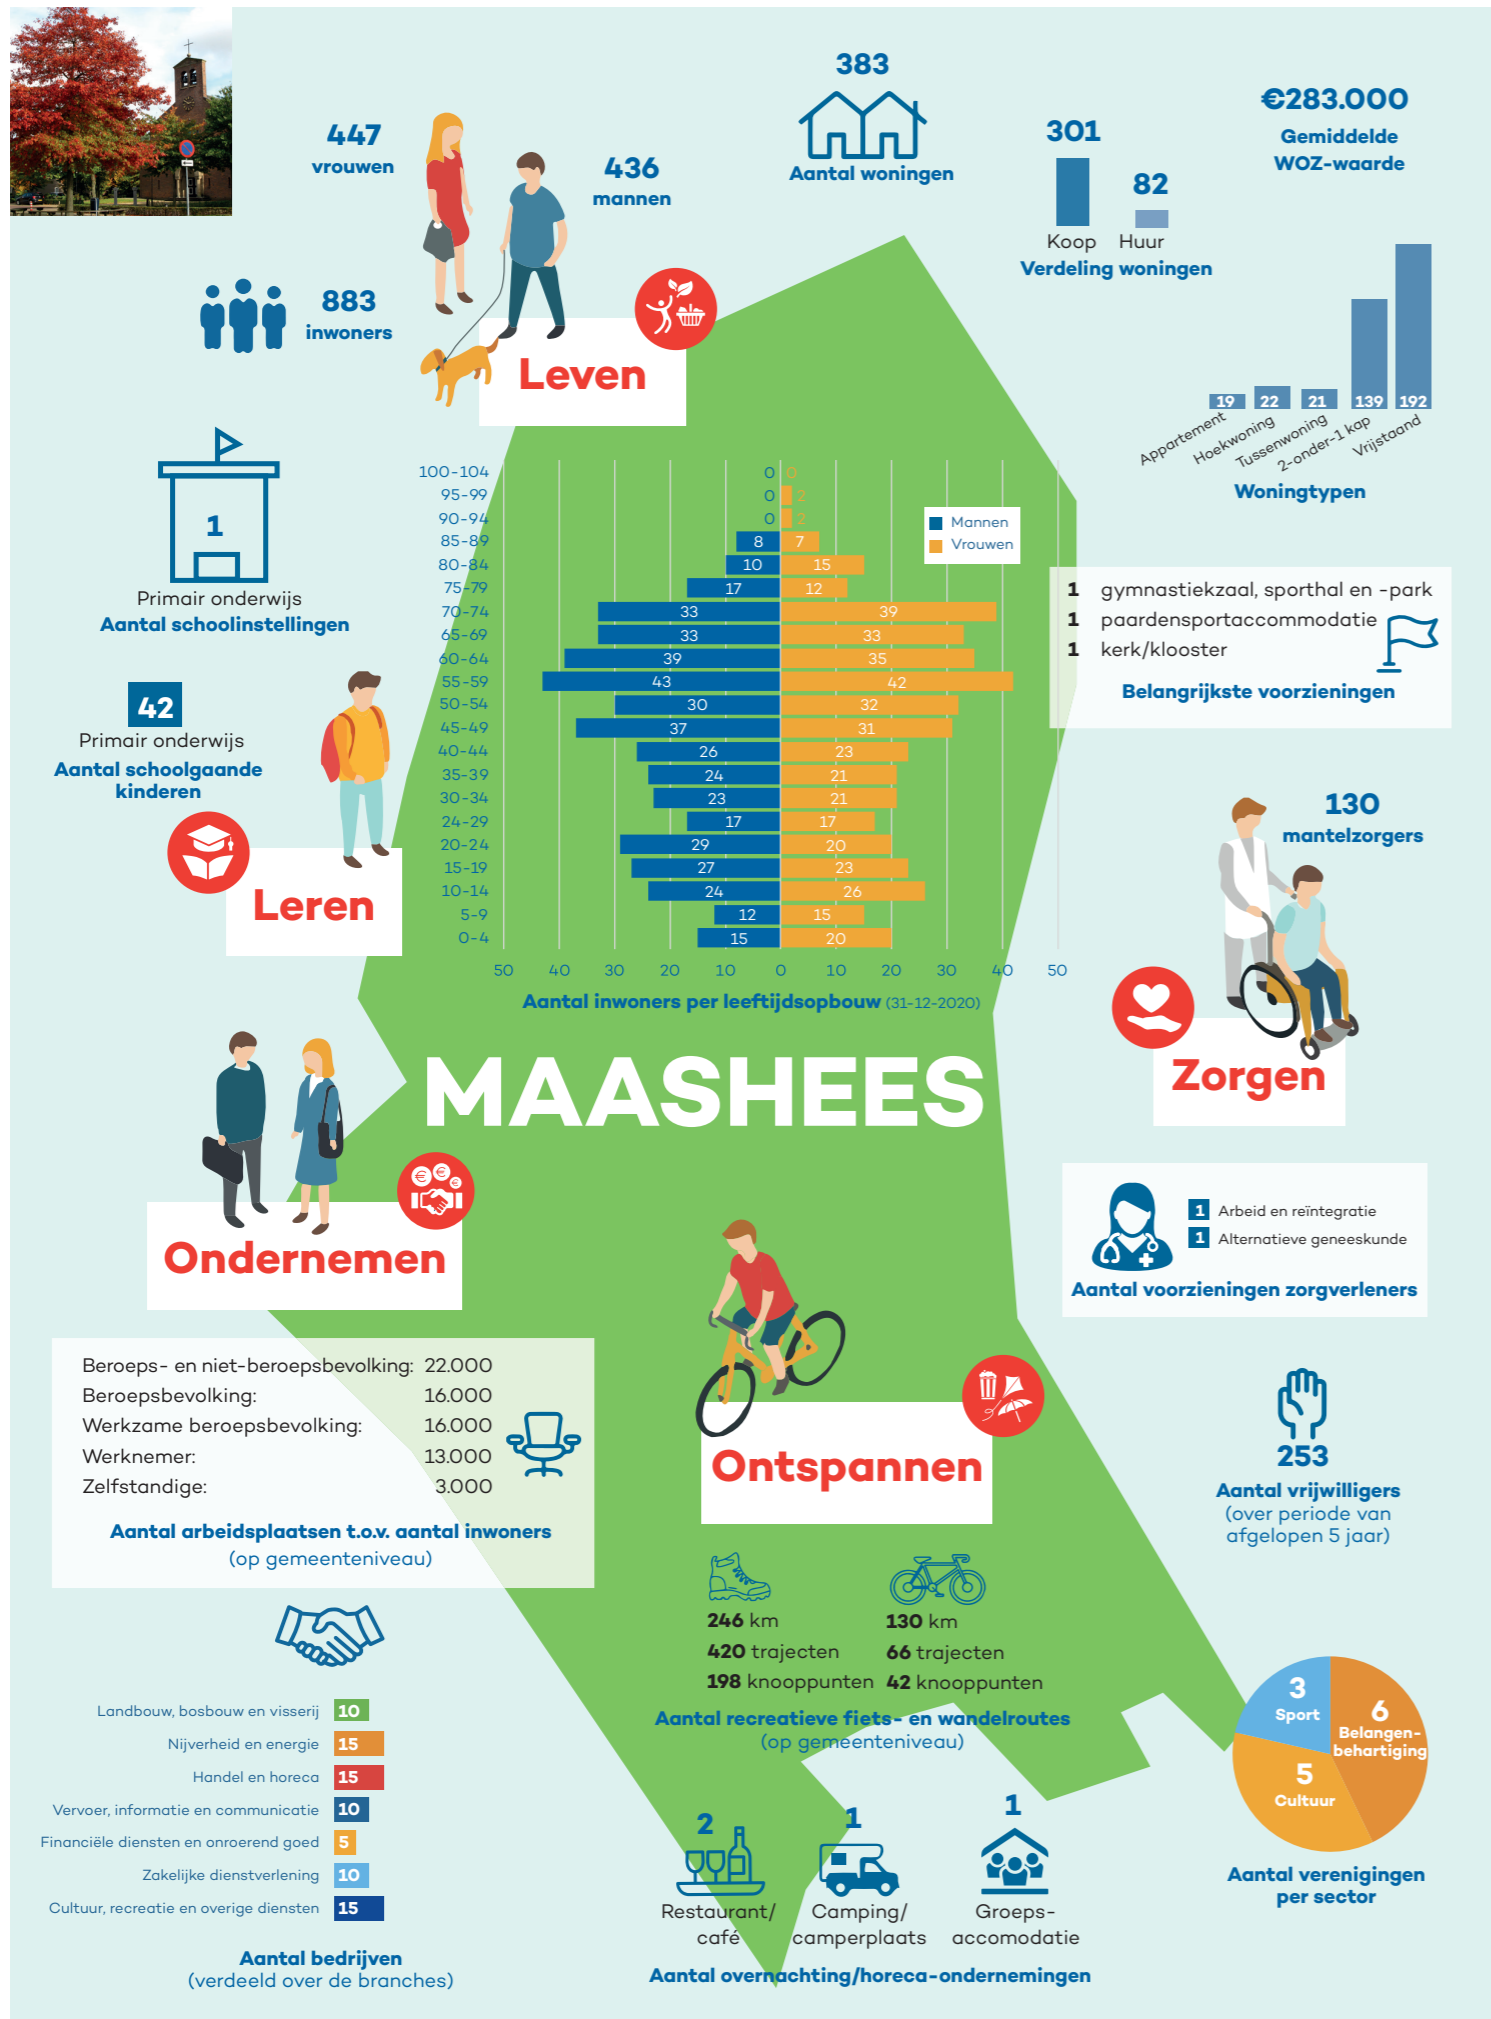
447
vrouwen

436
mannen

883
inwoners

Leven

383
Aantal woningen

301
Koop

82
Huur

Verdeling woningen

€283.000
Gemiddelde WOZ-waarde

19 Appartement
22 Hoekwoning
21 Tussenwoning
139 2-onder-1 kap
192 Vrijstaand

Woningtypen

1
Primair onderwijs
Aantal schoolinstellingen

42
Primair onderwijs
Aantal schoolgaande kinderen

Leren

| Leeftijd | Mannen | Vrouwen |
|---|---|---|
| 100-104 | 0 | 0 |
| 95-99 | 0 | 2 |
| 90-94 | 0 | 2 |
| 85-89 | 8 | 7 |
| 80-84 | 10 | 15 |
| 75-79 | 17 | 12 |
| 70-74 | 33 | 39 |
| 65-69 | 33 | 33 |
| 60-64 | 39 | 35 |
| 55-59 | 43 | 42 |
| 50-54 | 30 | 32 |
| 45-49 | 37 | 31 |
| 40-44 | 26 | 23 |
| 35-39 | 24 | 21 |
| 30-34 | 23 | 21 |
| 24-29 | 17 | 17 |
| 20-24 | 29 | 20 |
| 15-19 | 27 | 23 |
| 10-14 | 24 | 26 |
| 5-9 | 12 | 15 |
| 0-4 | 15 | 20 |

Mannen
Vrouwen

50 40 30 20 10 0 10 20 30 40 50

Aantal inwoners per leeftijdsopbouw (31-12-2020)

1 gymnastiekzaal, sporthal en -park
1 paardensportaccommodatie
1 kerk/klooster
Belangrijkste voorzieningen

130
mantelzorgers

Zorgen

MAASHEES

Ondernemen

1 Arbeid en reïntegratie
1 Alternatieve geneeskunde
Aantal voorzieningen zorgverleners

Beroeps- en niet-beroepsbevolking: 22.000
Beroepsbevolking: 16.000
Werkzame beroepsbevolking: 16.000
Werknemer: 13.000
Zelfstandige: 3.000

Aantal arbeidsplaatsen t.o.v. aantal inwoners
(op gemeenteniveau)

Ontspannen

253
Aantal vrijwilligers
(over periode van afgelopen 5 jaar)

246 km
420 trajecten
198 knooppunten

130 km
66 trajecten
42 knooppunten

Aantal recreatieve fiets- en wandelroutes
(op gemeenteniveau)

Landbouw, bosbouw en visserij 10
Nijverheid en energie 15
Handel en horeca 15
Vervoer, informatie en communicatie 10
Financiële diensten en onroerend goed 5
Zakelijke dienstverlening 10
Cultuur, recreatie en overige diensten 15

Aantal bedrijven
(verdeeld over de branches)

2
Restaurant/ café

1
Camping/ camperplaats

1
Groeps- accomodatie

Aantal overnachting/horeca-ondernemingen

3 Sport
6 Belangen-behartiging
5 Cultuur

Aantal verenigingen per sector